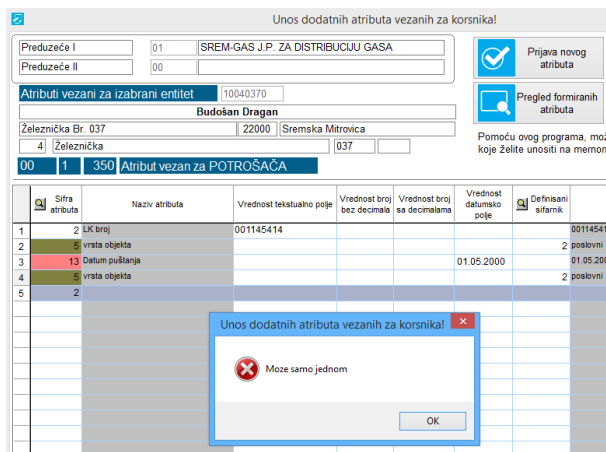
Unos dodatnih atributa vezanih za korsnika!

Preduzeće I | 01 | SREM-GAS J.P. ZA DISTRIBUCIJU GASA
Preduzeće II | 00

Prijava novog atributa

Pregled formiranih atributa

Atributi vezani za izabrani entitet | 10040370

Budošan Dragan

Železnička Br. 037 | 22000 | Sremska Mitrovica

4 | Železnička | 037

00 | 1 | 350 | Atribut vezan za POTROŠAČA

Pomoću ovog programa, mož
koje želite unositi na memon

| | Sifra atributa | Naziv atributa | Vrednost tekstualno polje | Vrednost broj bez decimala | Vrednost broj sa decimalama | Vrednost datumsko polje | Definisani sifarnik | |
|---|---|---|---|---|---|---|---|---|
| 1 | 2 | LK broj | 001145414 | | | | | 0011454 |
| 2 | 5 | vrsta objekta | | | | | 2 | poslovni |
| 3 | 13 | Datum puštanja | | | | 01.05.2000 | | 01.05.200 |
| 4 | 5 | vrsta objekta | | | | | 2 | poslovni |
| 5 | 2 | | | | | | | |

Unos dodatnih atributa vezanih za korsnika!

Moze samo jednom

OK